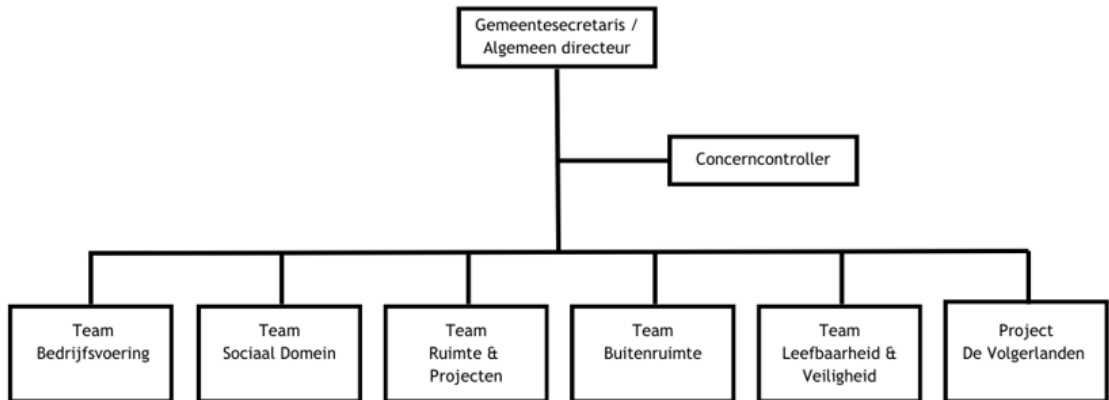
Gemeentesecretaris / Algemeen directeur

Concerncontroller

Team Bedrijfsvoering

Team Sociaal Domein

Team Ruimte & Projecten

Team Buitenruimte

Team Leefbaarheid & Veiligheid

Project De Volgerlanden